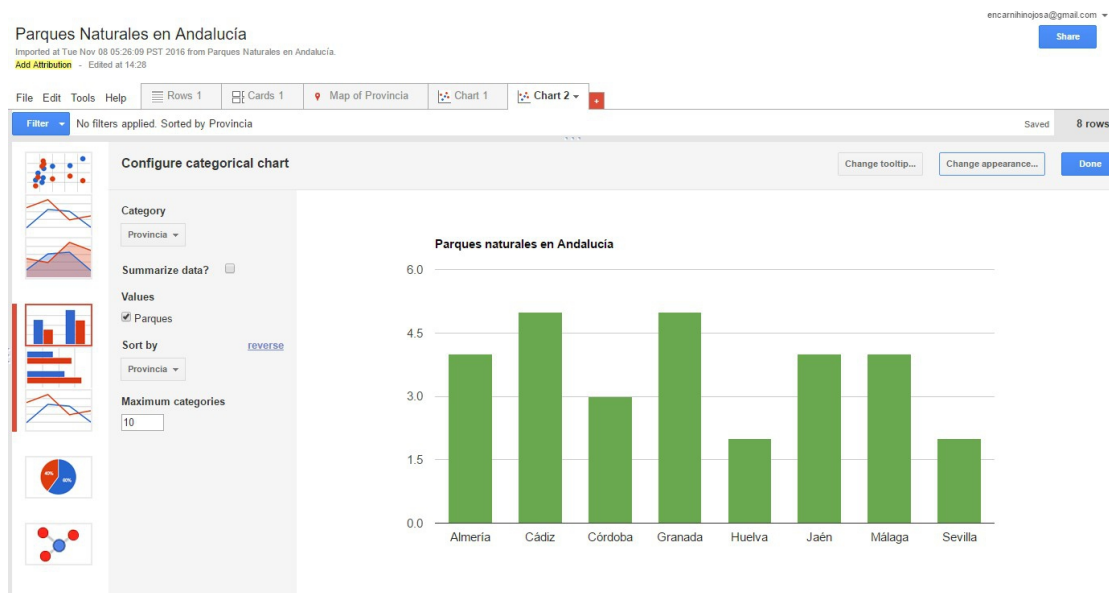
Parques Naturales en Andalucía
Imported at Tue Nov 08 05:26:09 PST 2016 from Parques Naturales en Andalucía.
Add Attribution - Edited at 14:28

encarnihinojosa@gmail.com
Share

File Edit Tools Help Rows 1 Cards 1 Map of Provincia Chart 1 Chart 2 +

Filter No filters applied. Sorted by Provincia Saved 8 rows

Configure categorical chart
Change tooltip... Change appearance... Done

Category
Provincia
Summarize data?
Values
Parques
Sort by reverse
Provincia
Maximum categories
10

Parques naturales en Andalucía

| | |
|---|---|
| Almería | 4 |
| Cádiz | 5 |
| Córdoba | 3 |
| Granada | 5 |
| Huelva | 2 |
| Jaén | 4 |
| Málaga | 4 |
| Sevilla | 2 |

6.0
4.5
3.0
1.5
0.0

40%
60%